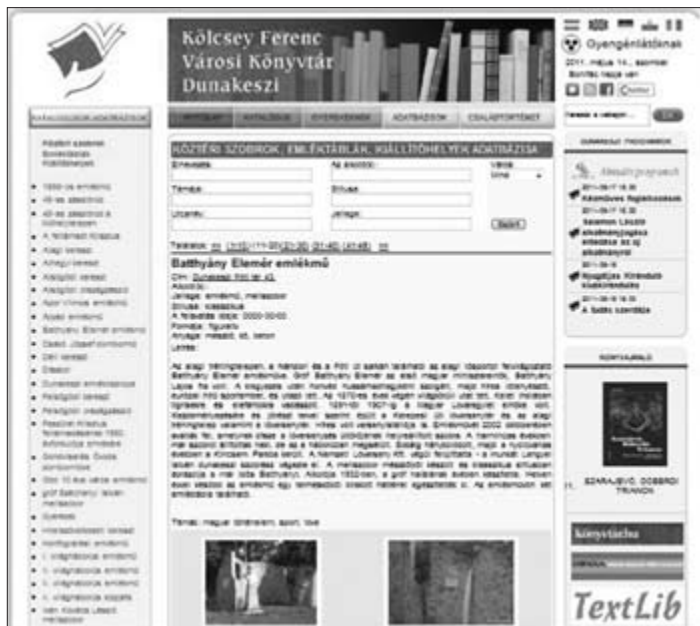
Kölcsey Ferenc Városi Könyvtár Dunakeszi

Gyengénlátóknak

2011. május 14., szombat

KÖZTÉRI SZOBROK, EMLÉKTÁBLÁK, KIÁLLÍTÓHELYEK ADATBÁZISA

Emlékmű:
Az alkotó:
Témája:
Stílusa:
Utcanév:
Jellege:

Keres

Batthyány Elemér emlékmű

Cím: Dunakeszi, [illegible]
Alkotó:
Jellege: emlékmű, mellszobor
Stílusa: klasszikus
A felavatás ideje: 2000-00-00
Formája: figurális
Anyaga: mészkő, kő, beton

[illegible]

Témák: magyar történelem, sport, lovak

Aktuális programok

Kézműves foglalkozások

Gyerekek Könyvtára

KÖNYVAJÁNLÓ

SZARAJEVÓ, DOBERDÓ TRIANON

könyvtárba

TextLib